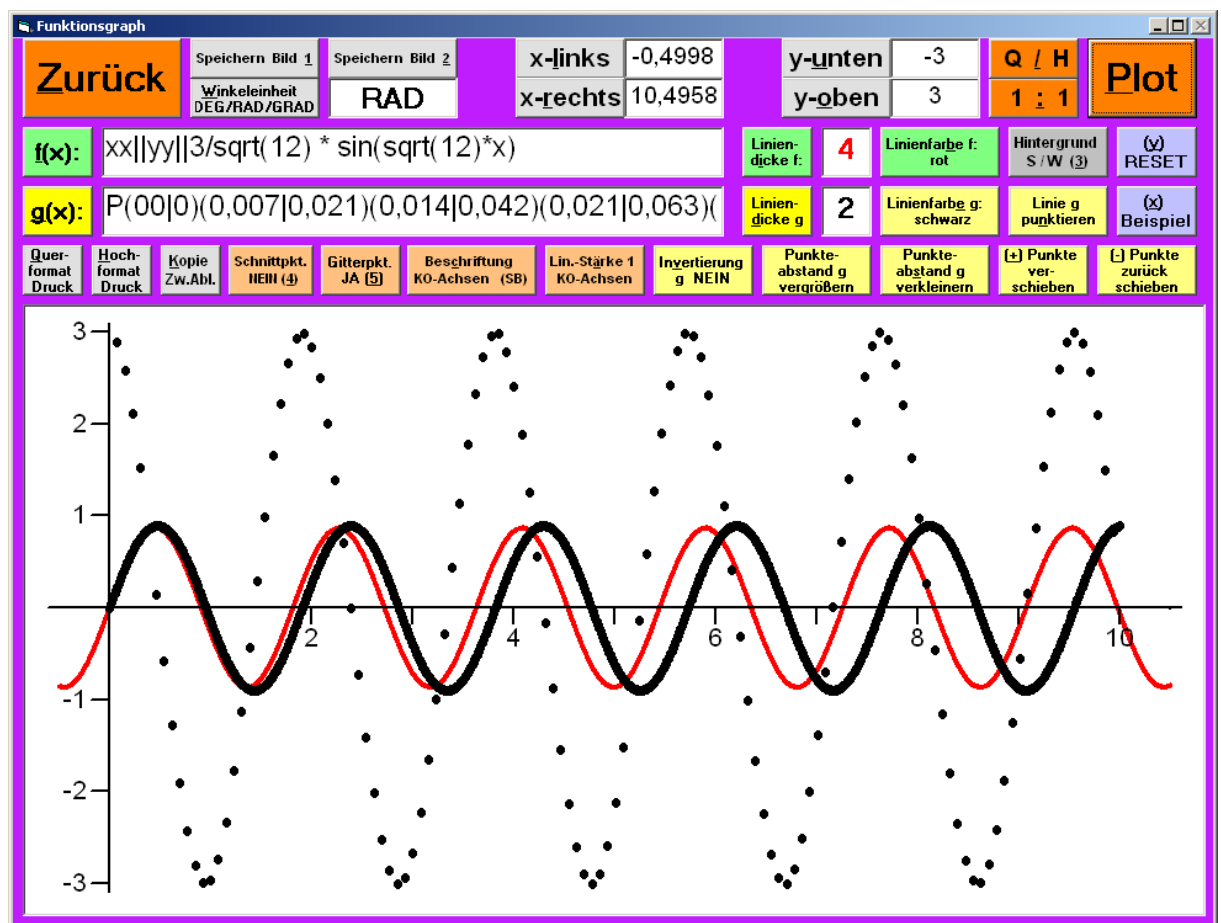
Funktionsgraph

Zurück

Speichern Bild 1

Speichern Bild 2

Winkeleinheit DEG/RAD/GRAD

RAD

x-links -0,4998

x-rechts 10,4958

y-unten -3

y-oben 3

Q / H

1 : 1

Plot

f(x): xx||yy||3/sqrt(12) * sin(sqrt(12)*x)

Linien-dicke f: 4

Linienfarbe f: rot

Hintergrund S / W (3)

(v) RESET

g(x): P(00|0)(0,007|0,021)(0,014|0,042)(0,021|0,063)(

Linien-dicke g 2

Linienfarbe g: schwarz

Linie g punktieren

(x) Beispiel

Quer-format Druck

Hoch-format Druck

Kopie Zw.Abl.

Schnittpkt. NEIN (4)

Gitterpkt. JA (5)

Beschriftung KO-Achsen (SB)

Lin.-Stärke 1 KO-Achsen

Invertierung g NEIN

Punkte-abstand g vergrößern

Punkte-abstand g verkleinern

(+) Punkte ver-schieben

(-) Punkte zurück schieben

3
2
1
-1
-2
-3
2
4
6
8
10